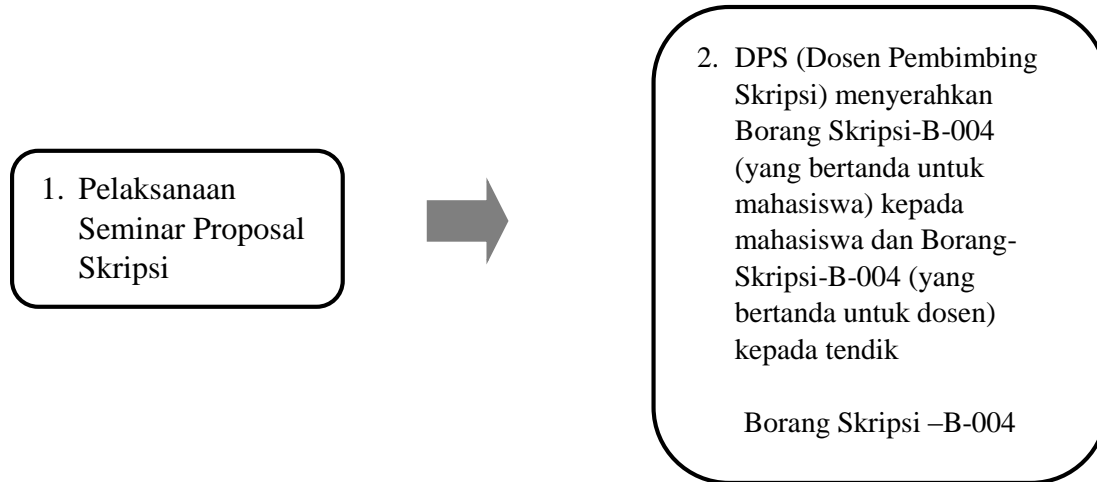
1. Pelaksanaan Seminar Proposal Skripsi

2. DPS (Dosen Pembimbing Skripsi) menyerahkan Borang Skripsi-B-004 (yang bertanda untuk mahasiswa) kepada mahasiswa dan Borang-Skripsi-B-004 (yang bertanda untuk dosen) kepada tendik

Borang Skripsi –B-004